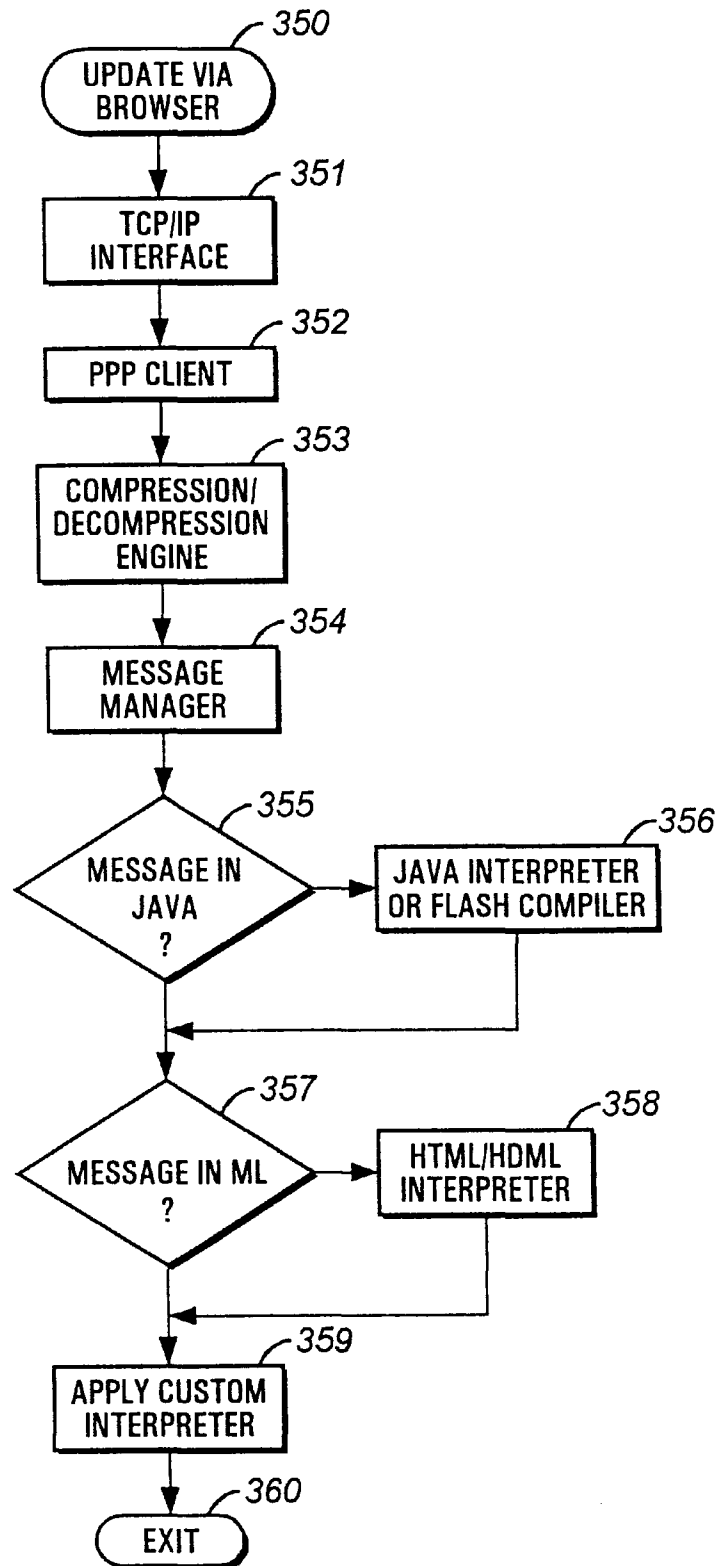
350
UPDATE VIA BROWSER

351
TCP/IP INTERFACE

352
PPP CLIENT

353
COMPRESSION/ DECOMPRESSION ENGINE

354
MESSAGE MANAGER

355
MESSAGE IN JAVA ?

356
JAVA INTERPRETER OR FLASH COMPILER

357
MESSAGE IN ML ?

358
HTML/HDML INTERPRETER

359
APPLY CUSTOM INTERPRETER

360
EXIT